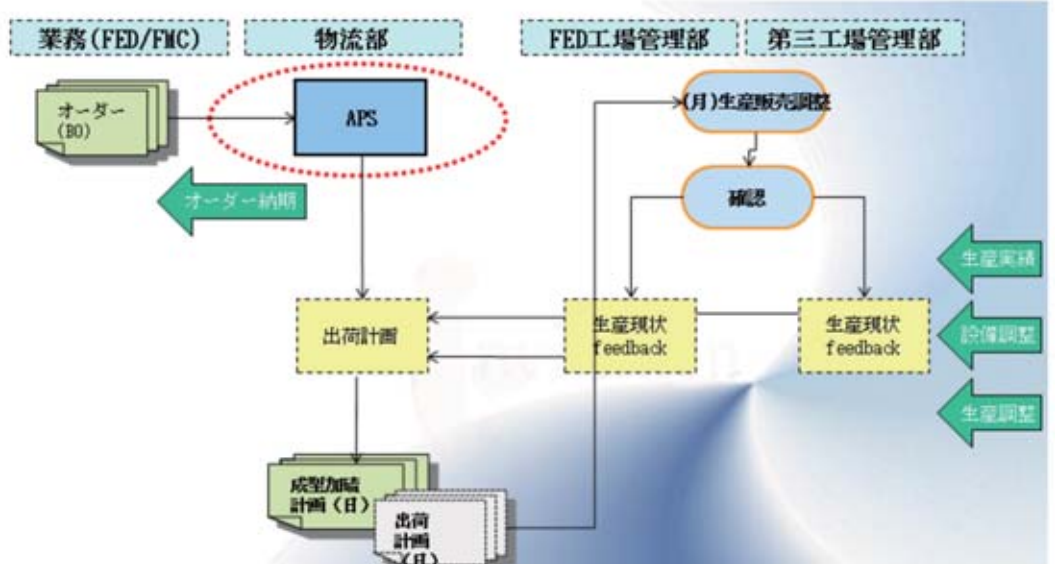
業務(FED/FMC)
物流部
FED工場管理部
第三工場管理部

オーダー
(BO)

APS

オーダー納期

(月)生産販売調整

確認

生産実績

設備調整

生産調整

出荷計画

生産現状
feedback

生産現状
feedback

成型加硫
計画(日)

出荷
計画
(日)